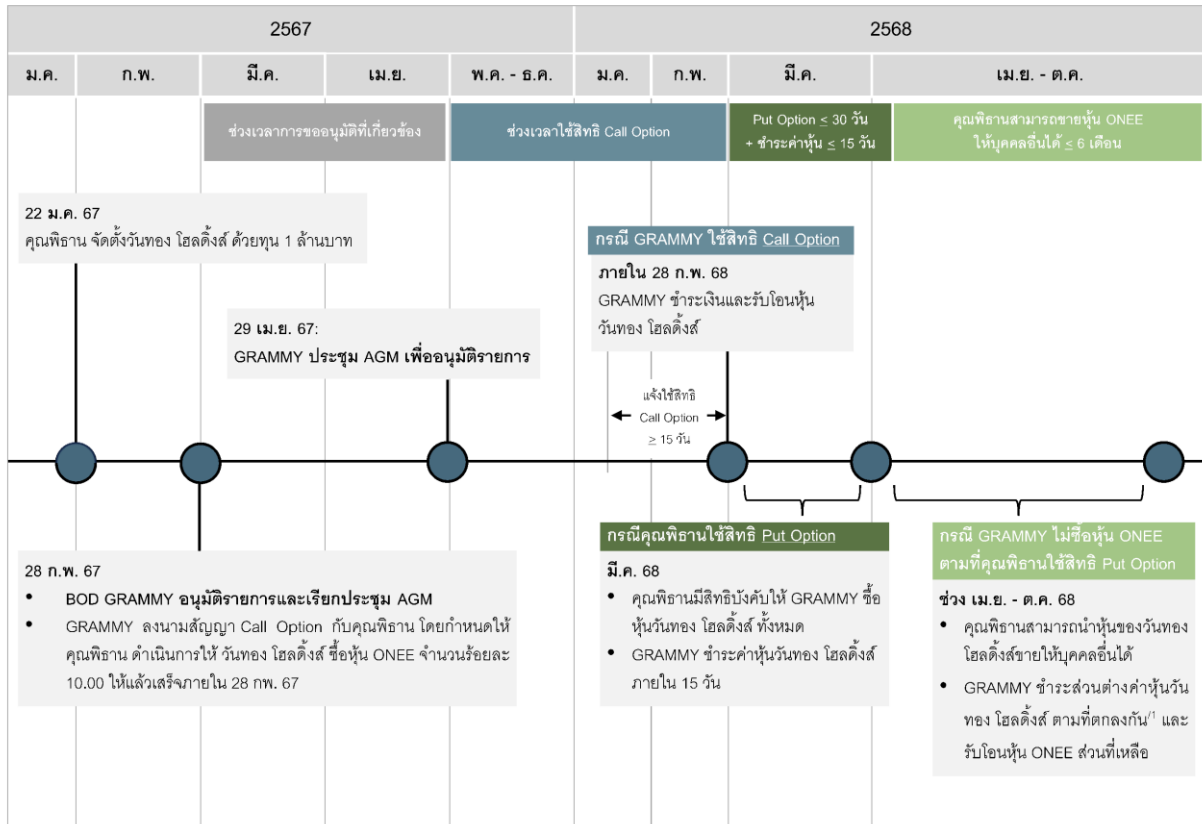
| 2567 | | | | | 2568 | | | |
|---|---|---|---|---|---|---|---|---|
| ม.ค. | ก.พ. | มี.ค. | เม.ย. | พ.ค. - ธ.ค. | ม.ค. | ก.พ. | มี.ค. | เม.ย. - ต.ค. |

ช่วงเวลาการขออนุมัติที่เกี่ยวข้อง

ช่วงเวลาใช้สิทธิ Call Option

Put Option $\leq$ 30 วัน + ชำระค่าหุ้น $\leq$ 15 วัน

คุณพิธานสามารถขายหุ้น ONEE ให้บุคคลอื่นได้ $\leq$ 6 เดือน

22 ม.ค. 67
คุณพิธาน จัดตั้งวันทอง โฮลดิ้งส์ ด้วยทุน 1 ล้านบาท

29 เม.ย. 67:
GRAMMY ประชุม AGM เพื่ออนุมัติรายการ

กรณี GRAMMY ใช้สิทธิ Call Option
ภายใน 28 ก.พ. 68
GRAMMY ชำระเงินและรับโอนหุ้น วันทอง โฮลดิ้งส์

แจ้งใช้สิทธิ Call Option $\geq$ 15 วัน

28 ก.พ. 67
• BOD GRAMMY อนุมัติรายการและเรียกประชุม AGM
• GRAMMY ลงนามสัญญา Call Option กับคุณพิธาน โดยกำหนดให้คุณพิธาน ดำเนินการให้ วันทอง โฮลดิ้งส์ ซื้อหุ้น ONEE จำนวนร้อยละ 10.00 ให้แล้วเสร็จภายใน 28 กพ. 67

กรณีคุณพิธานใช้สิทธิ Put Option
มี.ค. 68
• คุณพิธานมีสิทธิบังคับให้ GRAMMY ซื้อหุ้นวันทอง โฮลดิ้งส์ ทั้งหมด
• GRAMMY ชำระค่าหุ้นวันทอง โฮลดิ้งส์ ภายใน 15 วัน

กรณี GRAMMY ไม่ซื้อหุ้น ONEE ตามที่คุณพิธานใช้สิทธิ Put Option
ช่วง เม.ย. - ต.ค. 68
• คุณพิธานสามารถนำหุ้นของวันทอง โฮลดิ้งส์ขายให้บุคคลอื่นได้
• GRAMMY ชำระส่วนต่างค่าหุ้นวันทอง โฮลดิ้งส์ ตามที่ตกลงกัน/1 และรับโอนหุ้น ONEE ส่วนที่เหลือ